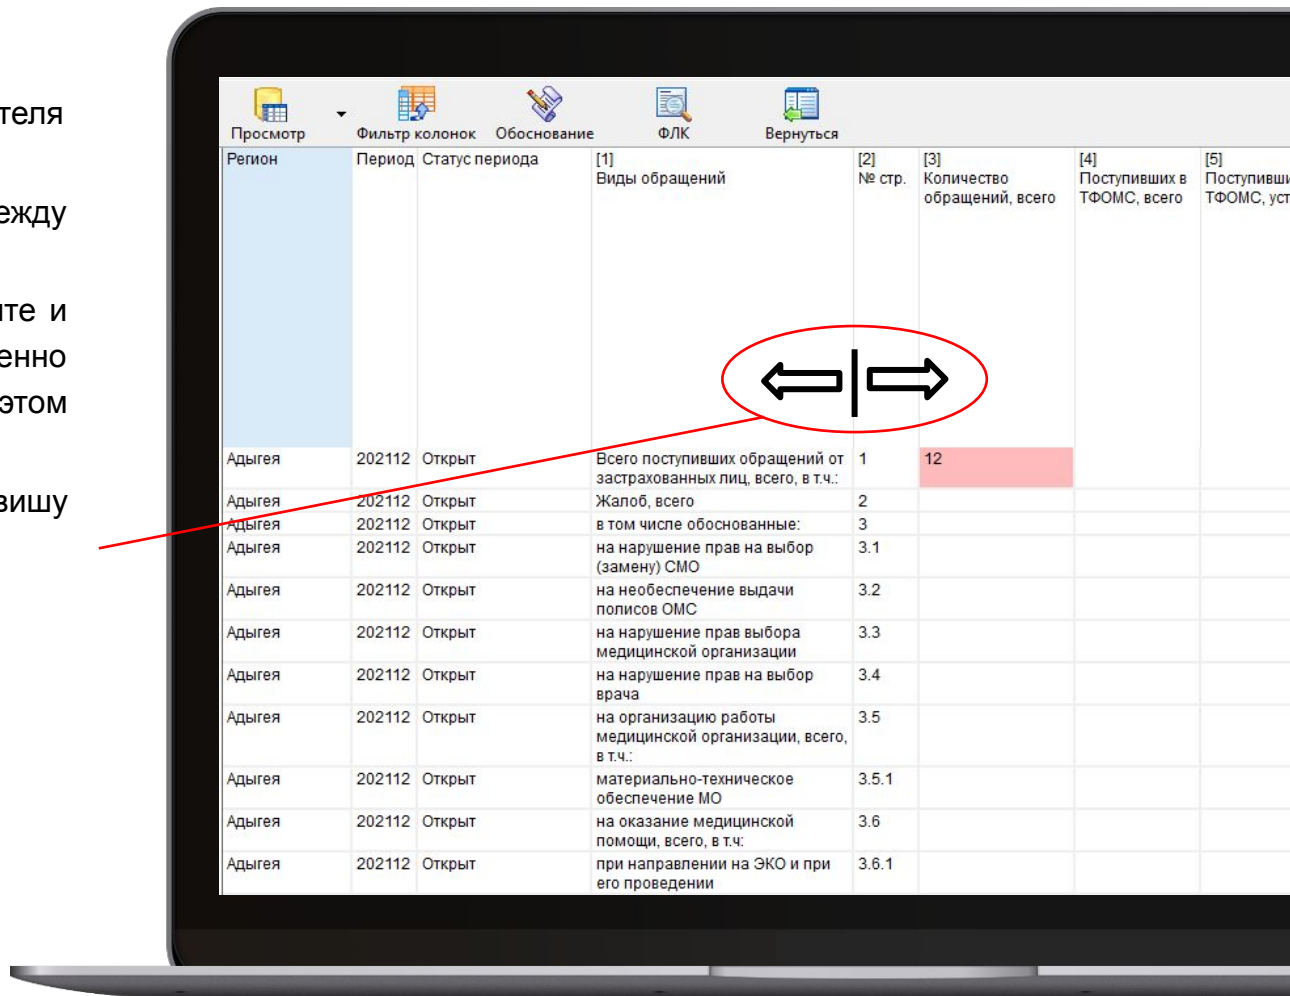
теля

ежду

ите и
енно
этом

вишу

Просмотр Фильтр колонок Обоснование ФЛК Вернуться

| Регион | Период | Статус периода | [1] Виды обращений | [2] № стр. | [3] Количество обращений, всего | [4] Поступивших в ТФОМС, всего | [5] Поступивши ТФОМС, уст |
|---|---|---|---|---|---|---|---|
| Адыгея | 202112 | Открыт | Всего поступивших обращений от застрахованных лиц, всего, в т.ч.: | 1 | 12 | | |
| Адыгея | 202112 | Открыт | Жалоб, всего | 2 | | | |
| Адыгея | 202112 | Открыт | в том числе обоснованные: | 3 | | | |
| Адыгея | 202112 | Открыт | на нарушение прав на выбор (замену) СМО | 3.1 | | | |
| Адыгея | 202112 | Открыт | на необеспечение выдачи полисов ОМС | 3.2 | | | |
| Адыгея | 202112 | Открыт | на нарушение прав выбора медицинской организации | 3.3 | | | |
| Адыгея | 202112 | Открыт | на нарушение прав на выбор врача | 3.4 | | | |
| Адыгея | 202112 | Открыт | на организацию работы медицинской организации, всего, в т.ч.: | 3.5 | | | |
| Адыгея | 202112 | Открыт | материально-техническое обеспечение МО | 3.5.1 | | | |
| Адыгея | 202112 | Открыт | на оказание медицинской помощи, всего, в т.ч: | 3.6 | | | |
| Адыгея | 202112 | Открыт | при направлении на ЭКО и при его проведении | 3.6.1 | | | |